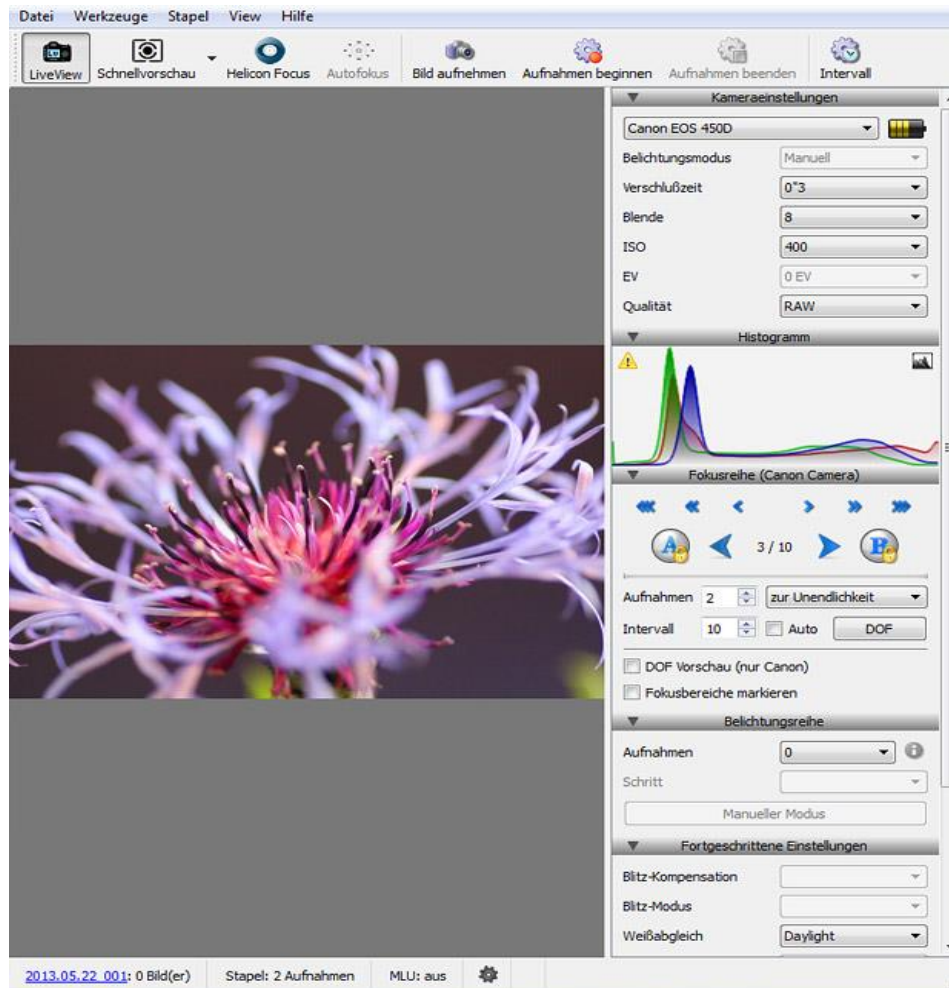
Datei Werkzeuge Stapel View Hilfe

LiveView Schnellvorschau Helicon Focus Autofokus Bild aufnehmen Aufnahmen beginnen Aufnahmen beenden Intervall

Kameraeinstellungen

Canon EOS 450D

Belichtungsmodus Manuell
Verschlußzeit 0"3
Blende 8
ISO 400
EV 0 EV
Qualität RAW

Histogramm

Fokusreihe (Canon Camera)

A 3 / 10 B

Aufnahmen 2 zur Unendlichkeit
Intervall 10 Auto DOF

DOF Vorschau (nur Canon)
Fokusbereiche markieren

Belichtungsreihe

Aufnahmen 0
Schritt

Manueller Modus

Fortgeschrittene Einstellungen

Blitz-Kompensation
Blitz-Modus
Weißabgleich Daylight

2013.05.22_001: 0 Bild(er) Stapel: 2 Aufnahmen MLU: aus